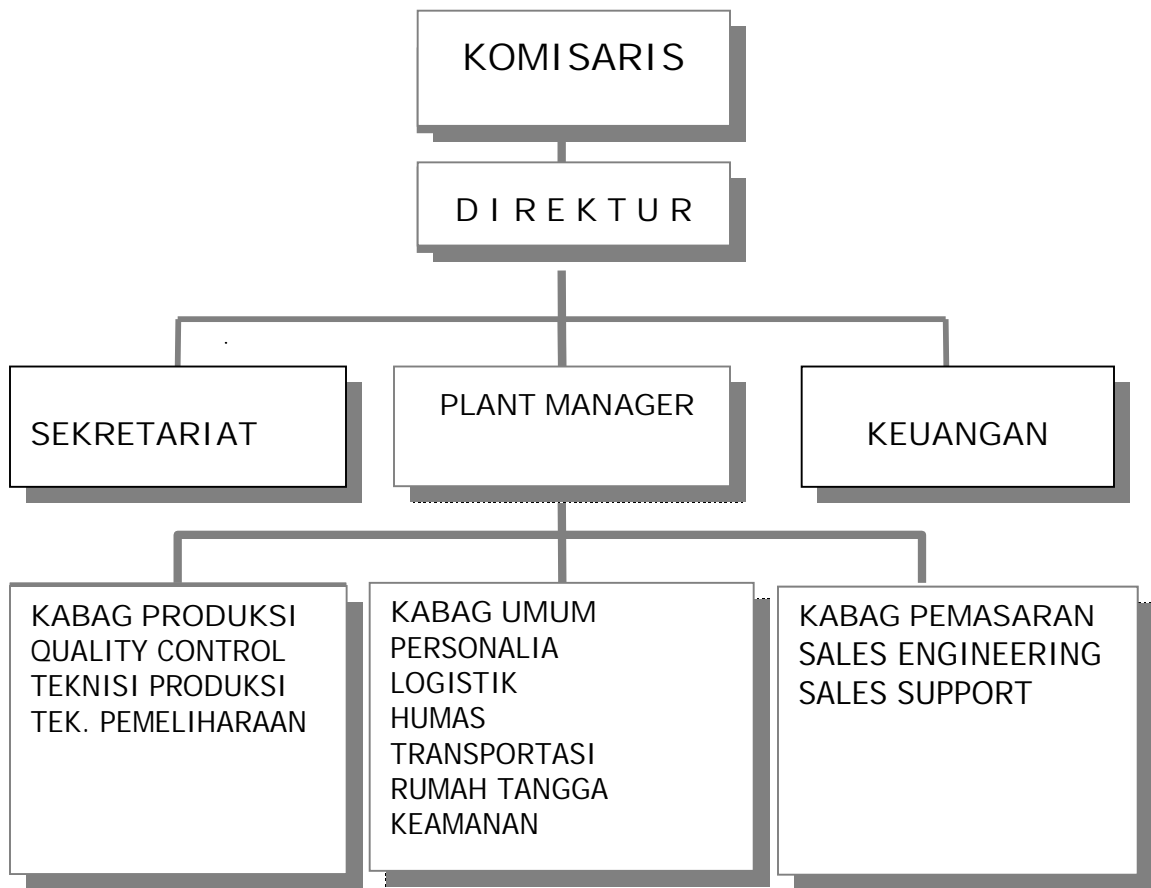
KOMISARIS

D I R E K T U R

SEKRETARIAT

PLANT MANAGER

KEUANGAN

KABAG PRODUKSI
QUALITY CONTROL
TEKNISI PRODUKSI
TEK. PEMELIHARAAN

KABAG UMUM
PERSONALIA
LOGISTIK
HUMAS
TRANSPORTASI
RUMAH TANGGA
KEAMANAN

KABAG PEMASARAN
SALES ENGINEERING
SALES SUPPORT